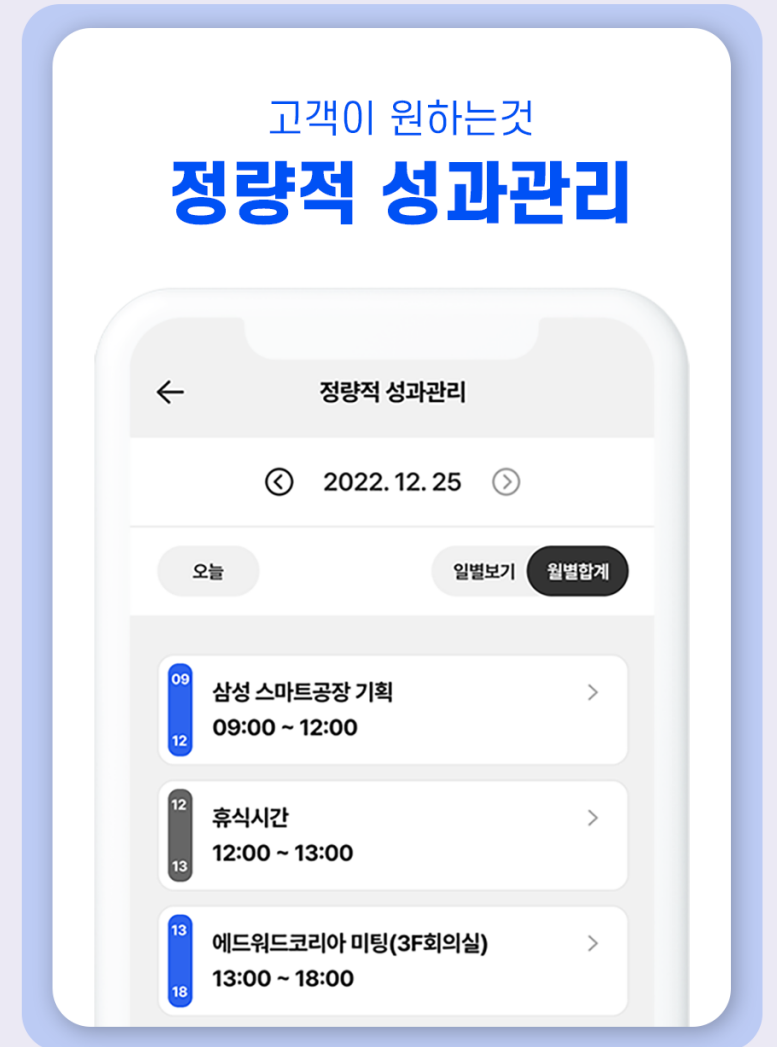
고객이 원하는것
정량적 성과관리

←
정량적 성과관리

2022. 12. 25

오늘
일별보기
월별합계

09
12
삼성 스마트공장 기획
09:00 ~ 12:00

12
13
휴식시간
12:00 ~ 13:00

13
18
에드워드코리아 미팅(3F회의실)
13:00 ~ 18:00